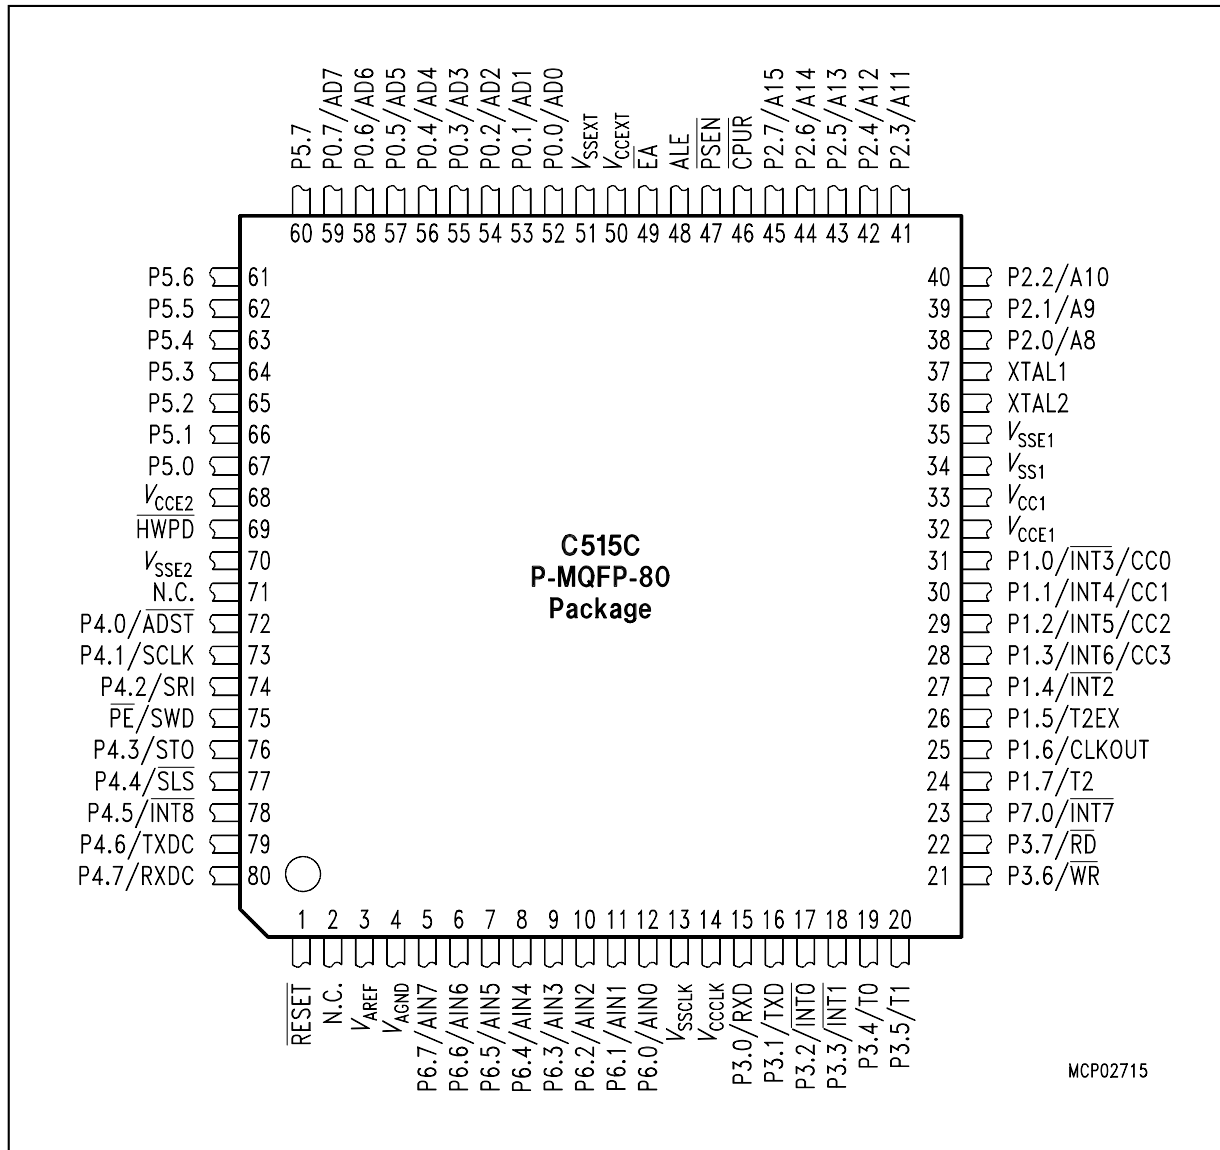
P5.7
P0.7/AD7
P0.6/AD6
P0.5/AD5
P0.4/AD4
P0.3/AD3
P0.2/AD2
P0.1/AD1
P0.0/AD0
$V_{SSEXT}$
$V_{CCEXT}$
$\overline{EA}$
ALE
$\overline{PSEN}$
$\overline{CPUR}$
P2.7/A15
P2.6/A14
P2.5/A13
P2.4/A12
P2.3/A11

60 59 58 57 56 55 54 53 52 51 50 49 48 47 46 45 44 43 42 41

P5.6 61
P5.5 62
P5.4 63
P5.3 64
P5.2 65
P5.1 66
P5.0 67
$V_{CCE2}$ 68
$\overline{HWPD}$ 69
$V_{SSE2}$ 70
N.C. 71
P4.0/$\overline{ADST}$ 72
P4.1/SCLK 73
P4.2/SRI 74
$\overline{PE}$/SWD 75
P4.3/STO 76
P4.4/$\overline{SLS}$ 77
P4.5/$\overline{INT8}$ 78
P4.6/TXDC 79
P4.7/RXDC 80

C515C
P-MQFP-80
Package

40 P2.2/A10
39 P2.1/A9
38 P2.0/A8
37 XTAL1
36 XTAL2
35 $V_{SSE1}$
34 $V_{SS1}$
33 $V_{CC1}$
32 $V_{CCE1}$
31 P1.0/$\overline{INT3}$/CC0
30 P1.1/INT4/CC1
29 P1.2/INT5/CC2
28 P1.3/INT6/CC3
27 P1.4/$\overline{INT2}$
26 P1.5/T2EX
25 P1.6/CLKOUT
24 P1.7/T2
23 P7.0/$\overline{INT7}$
22 P3.7/$\overline{RD}$
21 P3.6/$\overline{WR}$

1 2 3 4 5 6 7 8 9 10 11 12 13 14 15 16 17 18 19 20

$\overline{RESET}$
N.C.
$V_{AREF}$
$V_{AGND}$
P6.7/AIN7
P6.6/AIN6
P6.5/AIN5
P6.4/AIN4
P6.3/AIN3
P6.2/AIN2
P6.1/AIN1
P6.0/AIN0
$V_{SSCLK}$
$V_{CCCLK}$
P3.0/RXD
P3.1/TXD
P3.2/$\overline{INT0}$
P3.3/$\overline{INT1}$
P3.4/T0
P3.5/T1

MCP02715